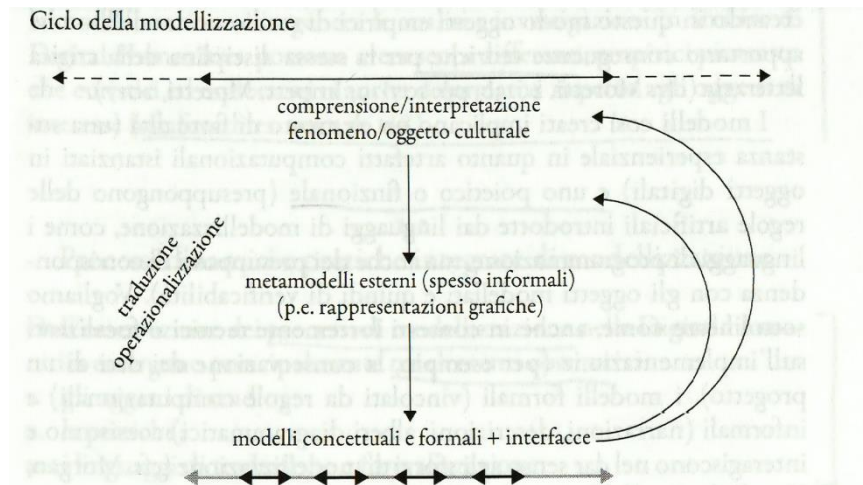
Ciclo della modellizzazione

comprensione/interpretazione
fenomeno/oggetto culturale

traduzione
operazionalizzazione

metamodelli esterni (spesso informali)
(p.e. rappresentazioni grafiche)

modelli concettuali e formali + interfacce